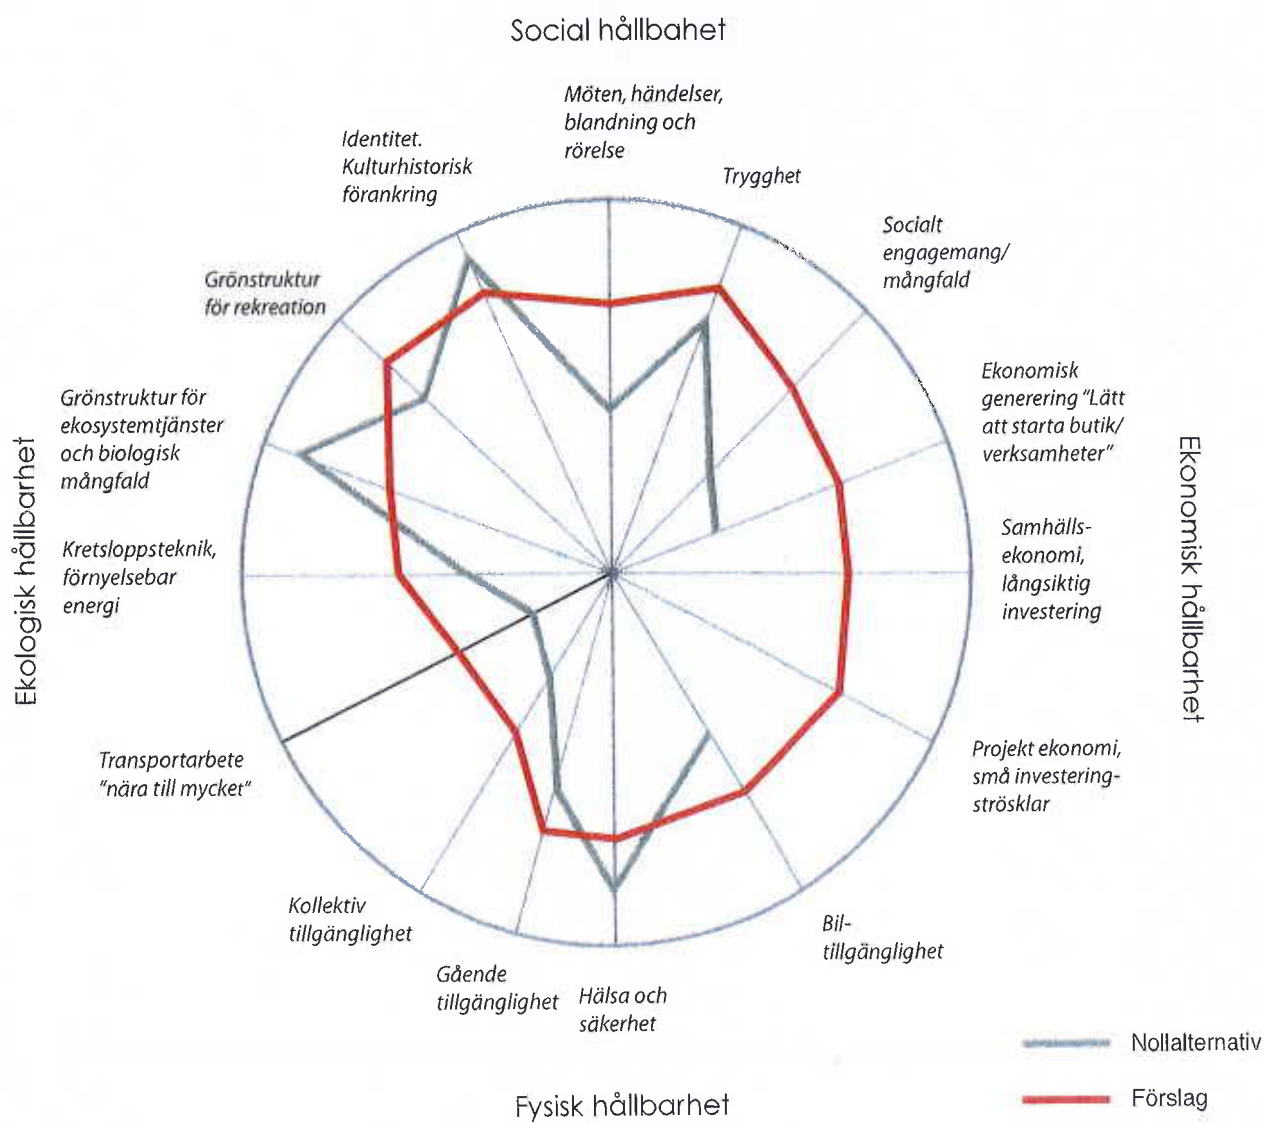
Social hållbahet

Möten, händelser, blandning och rörelse

Trygghet

Socialt engagemang/ mångfald

Ekonomisk generering "Lätt att starta butik/ verksamheter"

Samhälls-ekonomi, långsiktig investering

Projekt ekonomi, små investering-ströskiar

Bil-tillgänglighet

Hälsa och säkerhet

Gående tillgänglighet

Kollektiv tillgänglighet

Transportarbete "nära till mycket"

Kretsloppsteknik, förnyelsebar energi

Grönstruktur för ekosystemtjänster och biologisk mångfald

Grönstruktur för rekreation

Identitet. Kulturhistorisk förankring

Ekologisk hållbarhet

Ekonomisk hållbarhet

Fysisk hållbarhet

Nollalternativ

Förslag